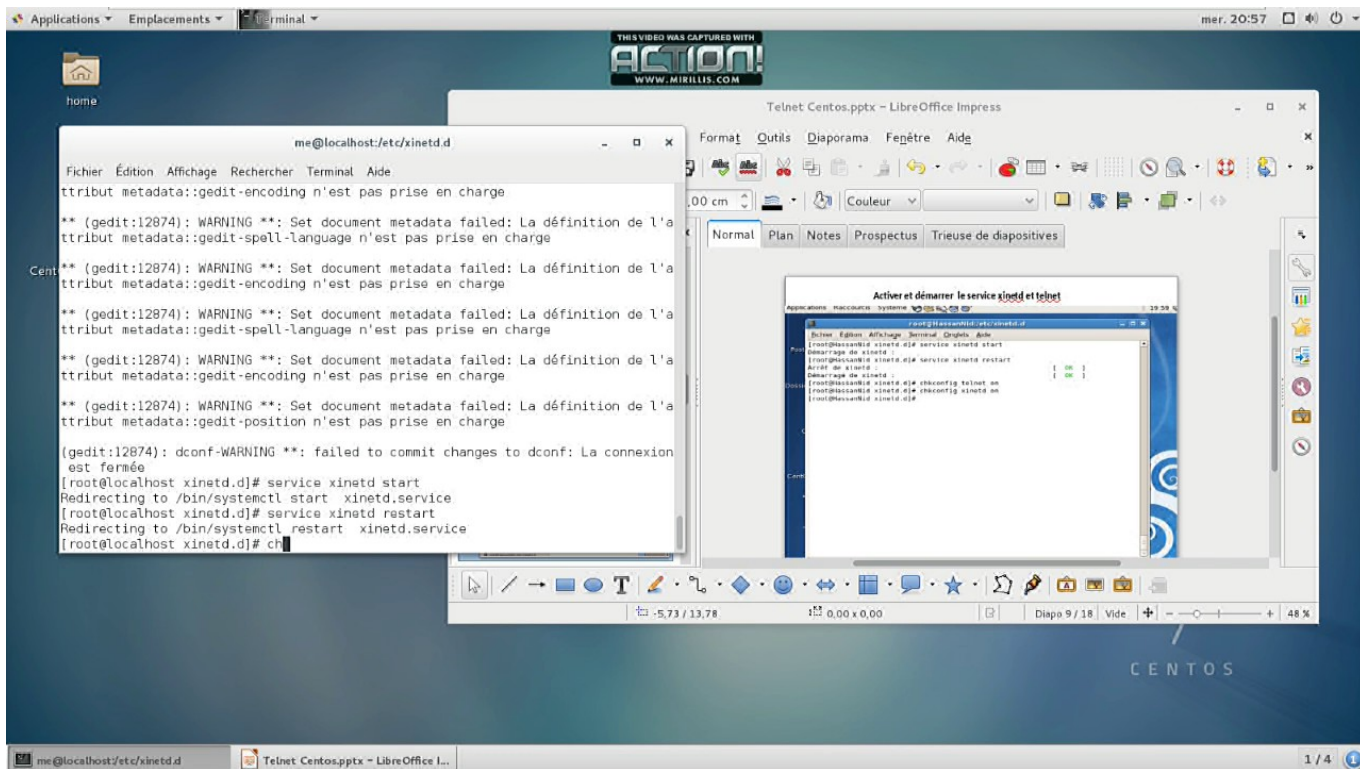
Applications ▾ Emplacements ▾ Terminal ▾ mer. 20:57

THIS VIDEO WAS CAPTURED WITH
ACTION!
WWW.MIRILLIS.COM

home

Telnet Centos.pptx - LibreOffice Impress

me@localhost:/etc/xinetd.d

Fichier Édition Affichage Rechercher Terminal Aide

ttribut metadata::gedit-encoding n'est pas prise en charge

** (gedit:12874): WARNING **: Set document metadata failed: La définition de l'attribut metadata::gedit-spell-language n'est pas prise en charge

** (gedit:12874): WARNING **: Set document metadata failed: La définition de l'attribut metadata::gedit-encoding n'est pas prise en charge

** (gedit:12874): WARNING **: Set document metadata failed: La définition de l'attribut metadata::gedit-spell-language n'est pas prise en charge

** (gedit:12874): WARNING **: Set document metadata failed: La définition de l'attribut metadata::gedit-encoding n'est pas prise en charge

** (gedit:12874): WARNING **: Set document metadata failed: La définition de l'attribut metadata::gedit-position n'est pas prise en charge

(gedit:12874): dconf-WARNING **: failed to commit changes to dconf: La connexion est fermée
[root@localhost xinetd.d]# service xinetd start
Redirecting to /bin/systemctl start xinetd.service
[root@localhost xinetd.d]# service xinetd restart
Redirecting to /bin/systemctl restart xinetd.service
[root@localhost xinetd.d]# ch

Format Outils Diaporama Fenêtre Aide

,00 cm Couleur

Normal Plan Notes Prospectus Trieuse de diapositives

Activer et démarrer le service xinetd et telnet

Applications Raccourcis Système 19:59
root@HassanNid:/etc/xinetd.d
Fichier Édition Affichage Terminal Onglets Aide
[root@HassanNid xinetd.d]# service xinetd start
Démarrage de xinetd : [ OK ]
[root@HassanNid xinetd.d]# service xinetd restart
Arrêt de xinetd : [ OK ]
Démarrage de xinetd : [ OK ]
[root@HassanNid xinetd.d]# chkconfig telnet on
[root@HassanNid xinetd.d]# chkconfig xinetd on
[root@HassanNid xinetd.d]#

-5,73 / 13,78 0,00 x 0,00 Diapo 9 / 18 Vide 48 %

CENTOS

me@localhost:/etc/xinetd.d Telnet Centos.pptx - LibreOffice I... 1 / 4